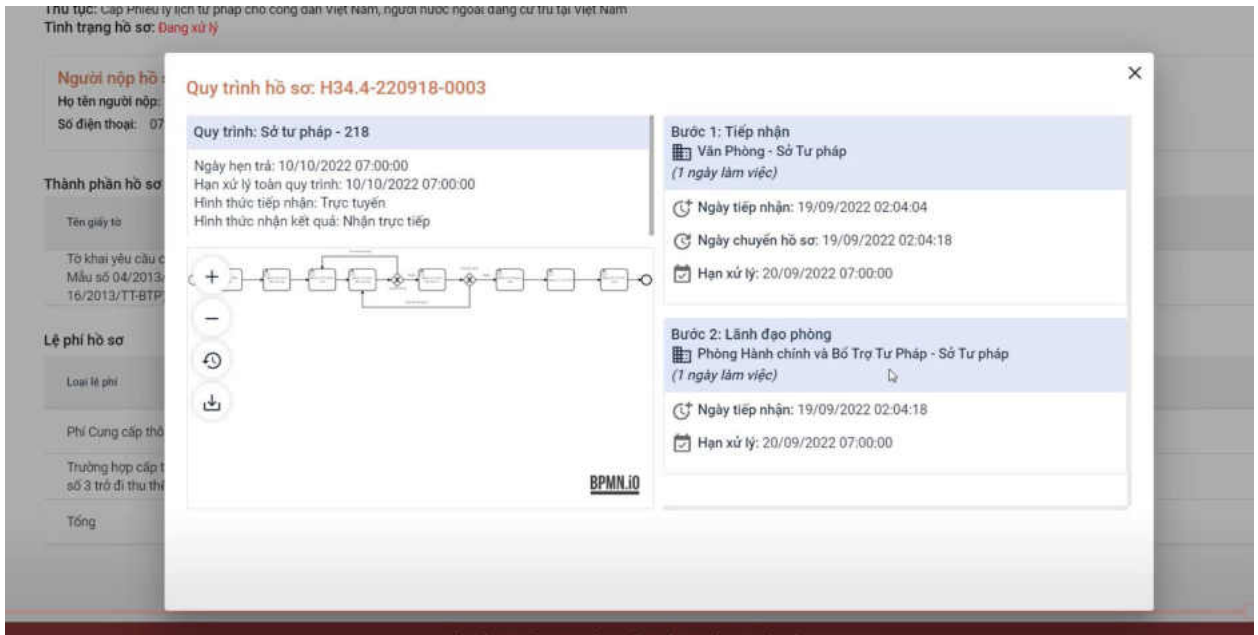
Thủ tục: Cấp Phiếu lý lịch tư pháp cho công dân Việt Nam, người nước ngoài đang cư trú tại Việt Nam
Tình trạng hồ sơ: Đang xử lý

Người nộp hồ
Họ tên người nộp:
Số điện thoại: 07

Thành phần hồ sơ
Tên giấy tờ
Tờ khai yêu cầu c
Mẫu số 04/2013/
16/2013/TT-BTP

Lệ phí hồ sơ
Loại lệ phí
Phí Cung cấp thô
Trường hợp cấp t
số 3 trở đi thu thê
Tổng

Quy trình hồ sơ: H34.4-220918-0003

Quy trình: Sở tư pháp - 218

Ngày hẹn trả: 10/10/2022 07:00:00
Hạn xử lý toàn quy trình: 10/10/2022 07:00:00
Hình thức tiếp nhận: Trực tuyến
Hình thức nhận kết quả: Nhận trực tiếp

BPMN.iO

Bước 1: Tiếp nhận
Văn Phòng - Sở Tư pháp
(1 ngày làm việc)
Ngày tiếp nhận: 19/09/2022 02:04:04
Ngày chuyển hồ sơ: 19/09/2022 02:04:18
Hạn xử lý: 20/09/2022 07:00:00

Bước 2: Lãnh đạo phòng
Phòng Hành chính và Bổ Trợ Tư Pháp - Sở Tư pháp
(1 ngày làm việc)
Ngày tiếp nhận: 19/09/2022 02:04:18
Hạn xử lý: 20/09/2022 07:00:00